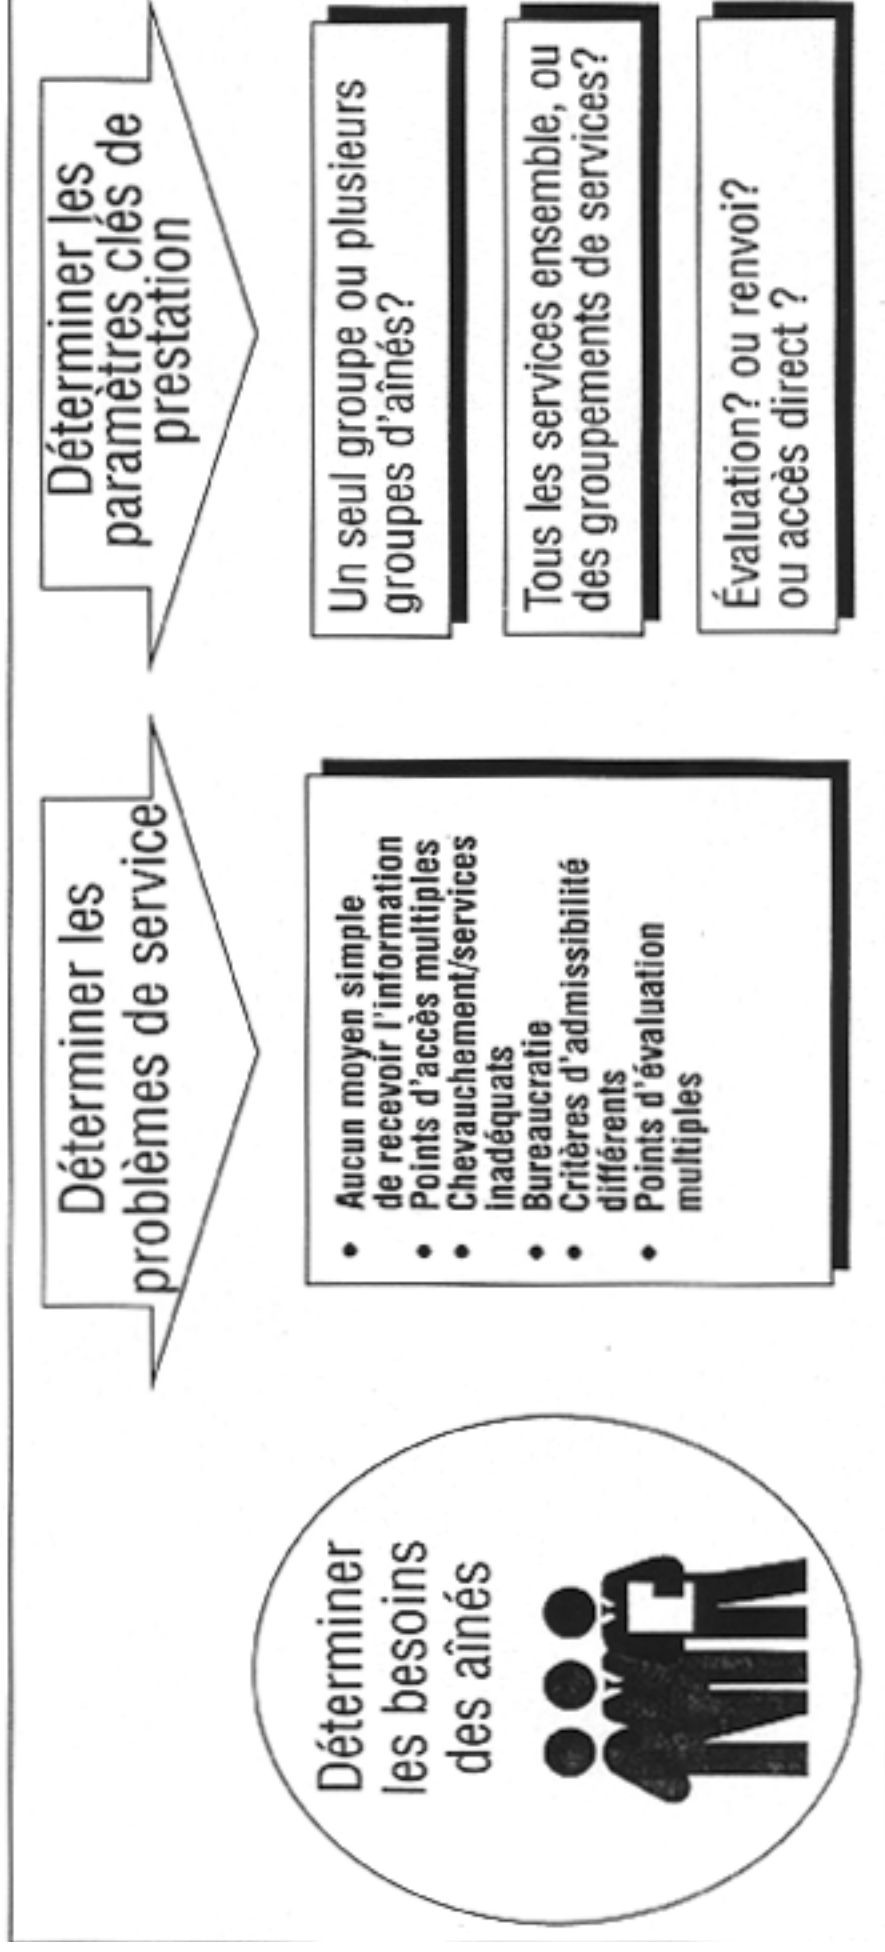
Déterminer les besoins des aînés

Déterminer les problèmes de service

- Aucun moyen simple de recevoir l'information
- Points d'accès multiples
- Chevauchement/services inadéquats
- Bureaucratie
- Critères d'admissibilité différents
- Points d'évaluation multiples

Déterminer les paramètres clés de prestation

Un seul groupe ou plusieurs groupes d'aînés?

Tous les services ensemble, ou des groupements de services?

Évaluation? ou renvoi? ou accès direct ?